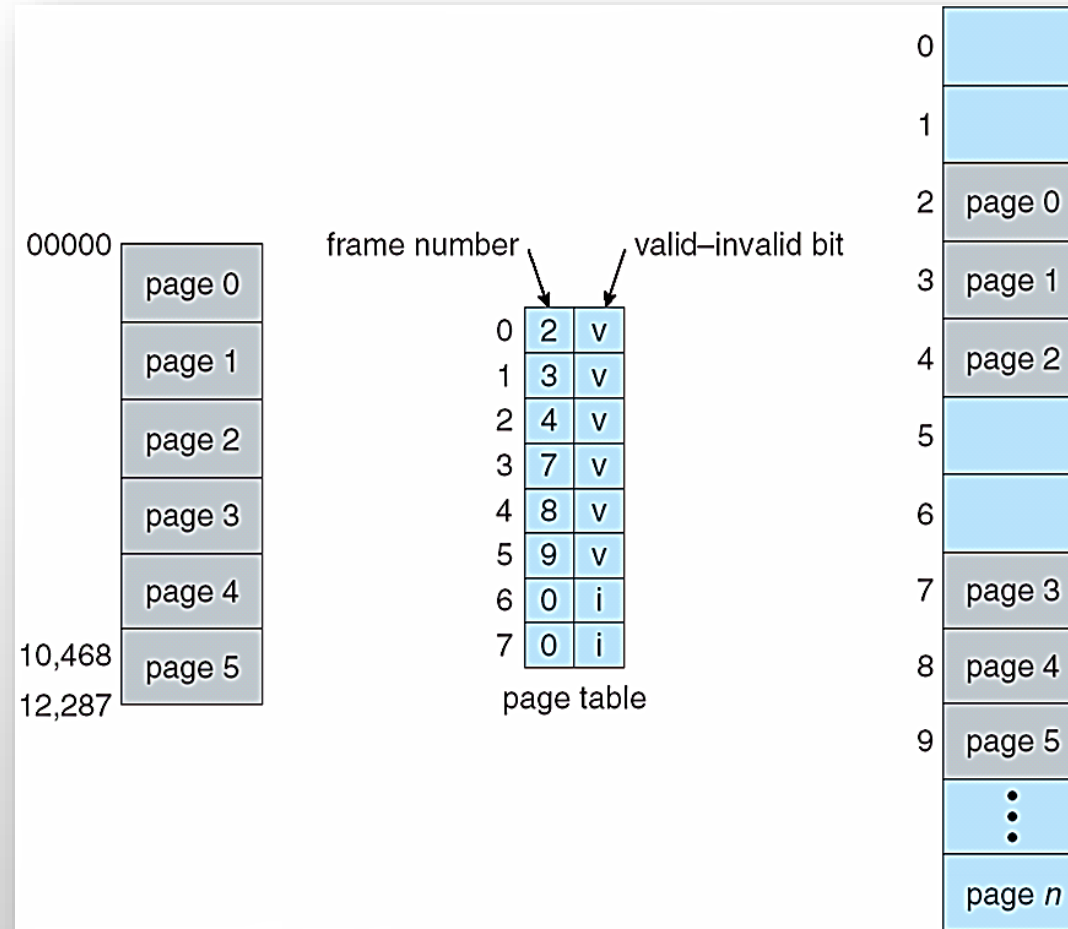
00000
page 0
page 1
page 2
page 3
page 4
10,468
page 5
12,287

frame number
valid–invalid bit

| | | |
|---|---|---|
| 0 | 2 | v |
| 1 | 3 | v |
| 2 | 4 | v |
| 3 | 7 | v |
| 4 | 8 | v |
| 5 | 9 | v |
| 6 | 0 | i |
| 7 | 0 | i |

page table

0
1
2 page 0
3 page 1
4 page 2
5
6
7 page 3
8 page 4
9 page 5
⋮
page $n$